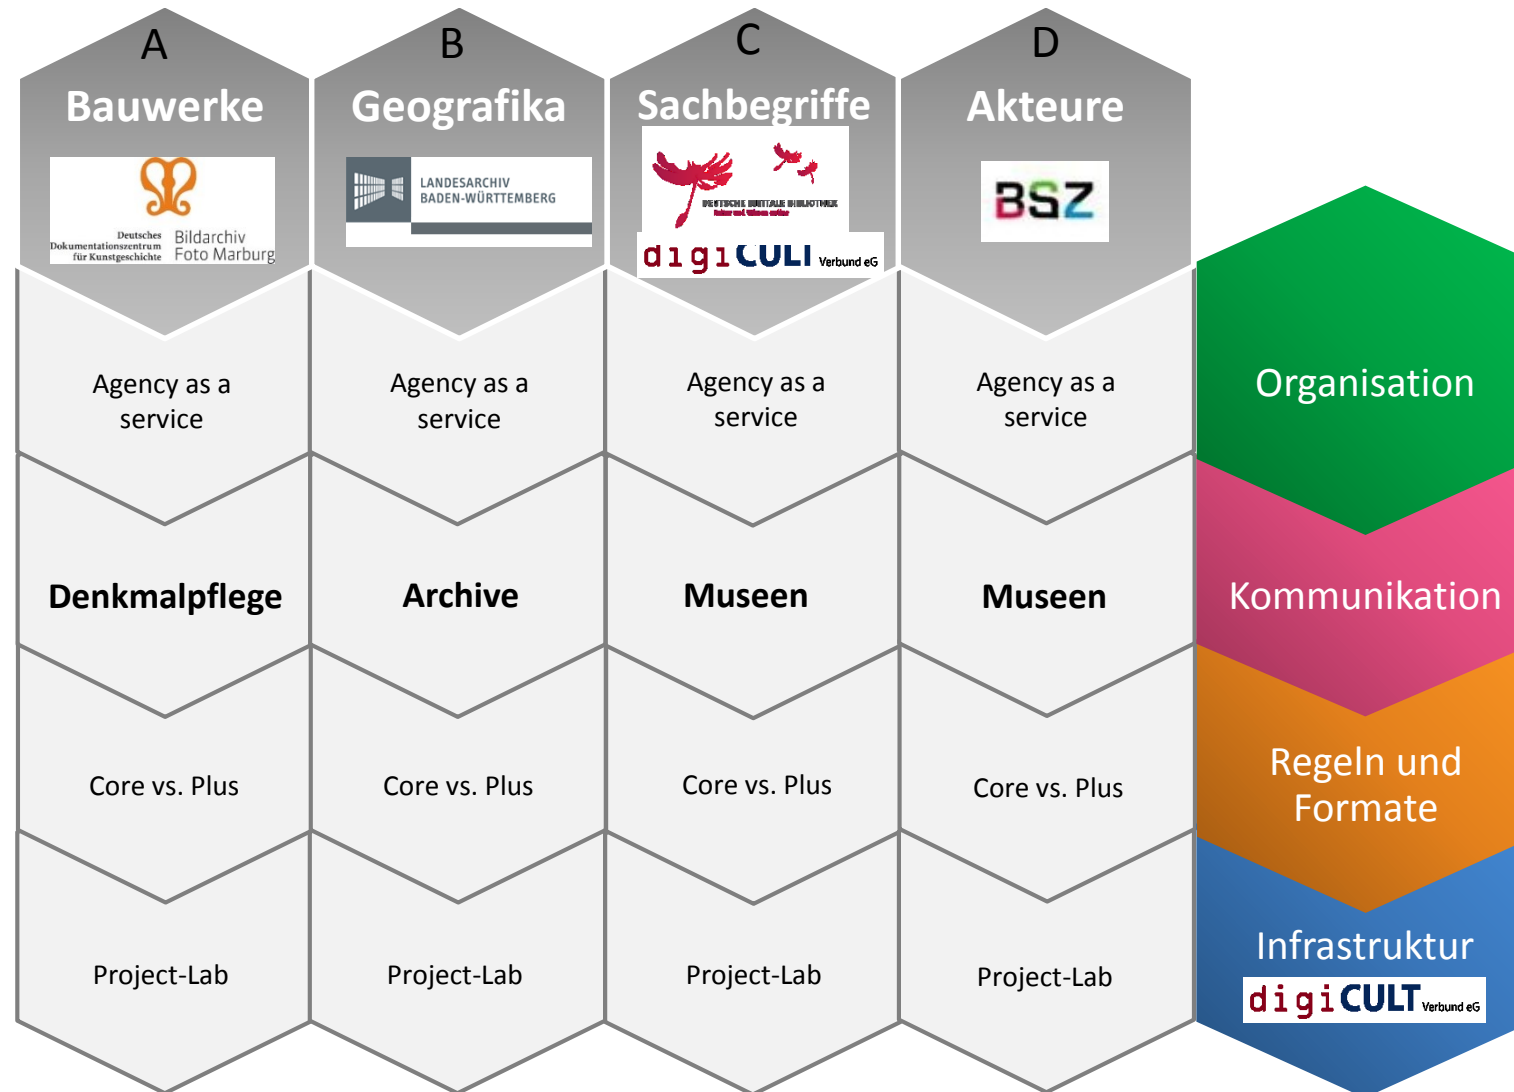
A
Bauwerke
Deutsches Dokumentationszentrum für Kunstgeschichte
Bildarchiv Foto Marburg

B
Geografika
LANDESARCHIV BADEN-WÜRTTEMBERG

C
Sachbegriffe
DEUTSCHE DIGITALE BIBLIOTHEK
Kultur und Wissen online
digiCULT Verbund eG

D
Akteure
BSZ

Agency as a service

Agency as a service

Agency as a service

Agency as a service

Denkmalpflege

Archive

Museen

Museen

Core vs. Plus

Core vs. Plus

Core vs. Plus

Core vs. Plus

Project-Lab

Project-Lab

Project-Lab

Project-Lab

Organisation

Kommunikation

Regeln und Formate

Infrastruktur
digiCULT Verbund eG